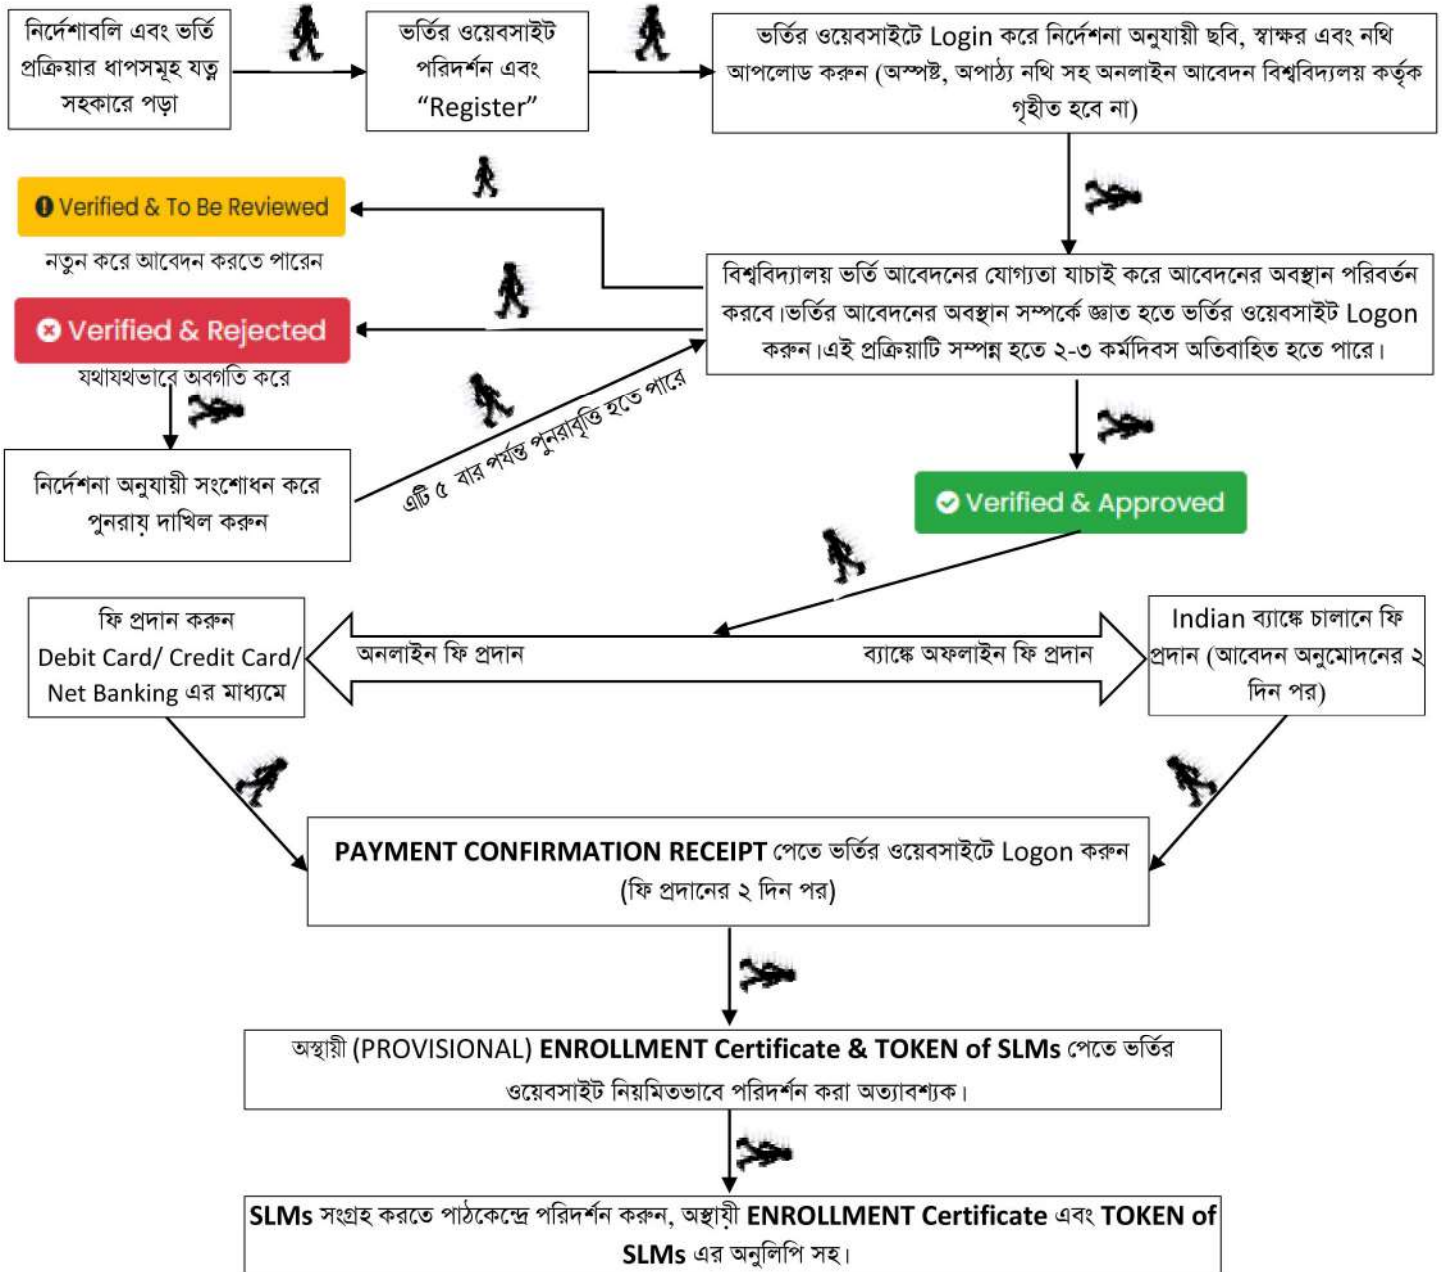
নির্দেশাবলি এবং ভর্তি প্রক্রিয়ার ধাপসমূহ যত্ন সহকারে পড়া

ভর্তির ওয়েবসাইট পরিদর্শন এবং "Register"

ভর্তির ওয়েবসাইটে Login করে নির্দেশনা অনুযায়ী ছবি, স্বাক্ষর এবং নথি আপলোড করুন (অস্পষ্ট, অপাঠ্য নথি সহ অনলাইন আবেদন বিশ্ববিদ্যালয় কর্তৃক গৃহীত হবে না)

Verified & To Be Reviewed

নতুন করে আবেদন করতে পারেন

বিশ্ববিদ্যালয় ভর্তি আবেদনের যোগ্যতা যাচাই করে আবেদনের অবস্থান পরিবর্তন করবে।ভর্তির আবেদনের অবস্থান সম্পর্কে জ্ঞাত হতে ভর্তির ওয়েবসাইট Logon করুন।এই প্রক্রিয়াটি সম্পন্ন হতে ২-৩ কর্মদিবস অতিবাহিত হতে পারে।

Verified & Rejected

যথাযথভাবে অবগতি করে

নির্দেশনা অনুযায়ী সংশোধন করে পুনরায় দাখিল করুন

এটি ৫ বার পর্যন্ত পুনরাবৃত্তি হতে পারে

Verified & Approved

ফি প্রদান করুন Debit Card/ Credit Card/ Net Banking এর মাধ্যমে

অনলাইন ফি প্রদান

ব্যাংকে অফলাইন ফি প্রদান

Indian ব্যাঙ্কে চালানে ফি প্রদান (আবেদন অনুমোদনের ২ দিন পর)

PAYMENT CONFIRMATION RECEIPT পেতে ভর্তির ওয়েবসাইটে Logon করুন (ফি প্রদানের ২ দিন পর)

অস্থায়ী (PROVISIONAL) ENROLLMENT Certificate & TOKEN of SLMs পেতে ভর্তির ওয়েবসাইট নিয়মিতভাবে পরিদর্শন করা অত্যাবশ্যক।

SLMs সংগ্রহ করতে পাঠকেন্দ্রে পরিদর্শন করুন, অস্থায়ী ENROLLMENT Certificate এবং TOKEN of SLMs এর অনুলিপি সহ।